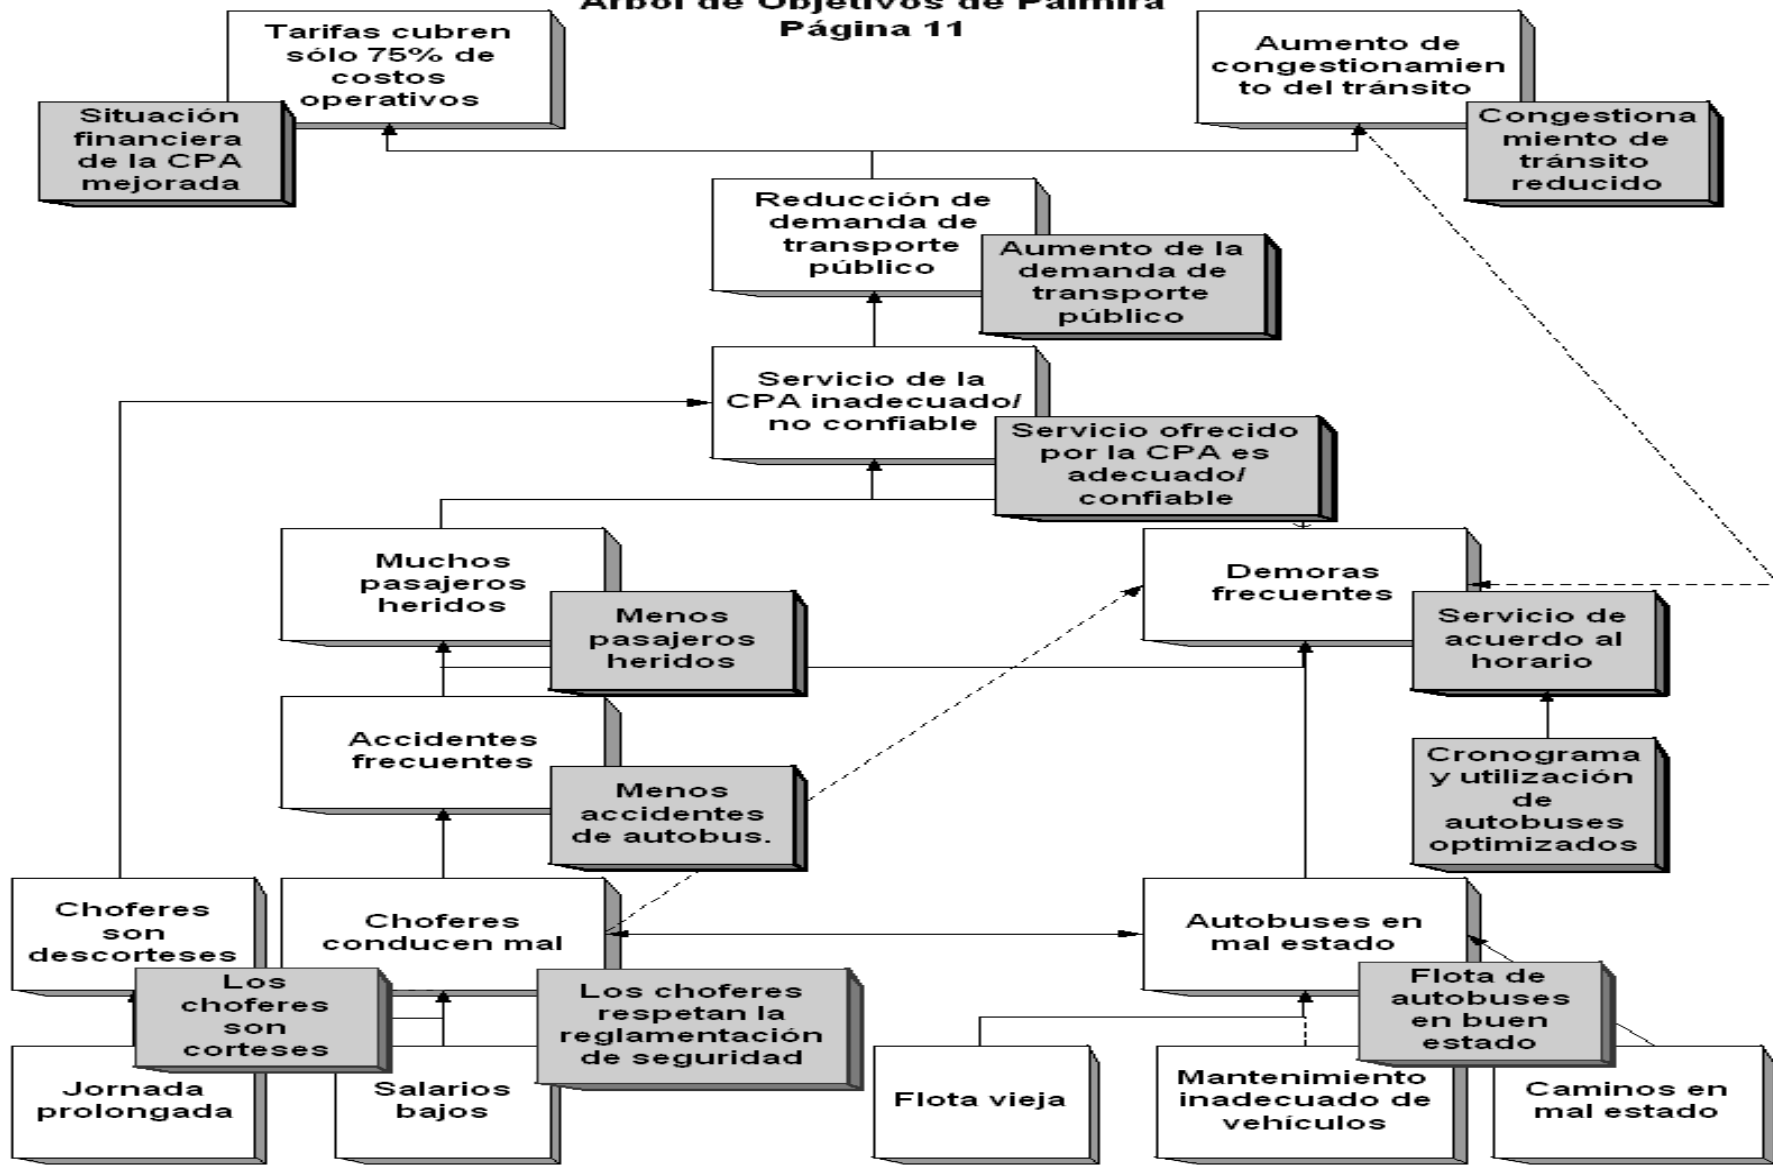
Árbol de Objetivos de Palmira
Página 11

Tarifas cubren sólo 75% de costos operativos

Situación financiera de la CPA mejorada

Aumento de congestionamiento del tránsito

Congestionamiento de tránsito reducido

Reducción de demanda de transporte público

Aumento de la demanda de transporte público

Servicio de la CPA inadecuado/ no confiable

Servicio ofrecido por la CPA es adecuado/ confiable

Muchos pasajeros heridos

Menos pasajeros heridos

Demoras frecuentes

Servicio de acuerdo al horario

Accidentes frecuentes

Menos accidentes de autobus.

Cronograma y utilización de autobuses optimizados

Choferes son descorteses

Los choferes son corteses

Choferes conducen mal

Los choferes respetan la reglamentación de seguridad

Autobuses en mal estado

Flota de autobuses en buen estado

Jornada prolongada

Salarios bajos

Flota vieja

Mantenimiento inadecuado de vehículos

Caminos en mal estado